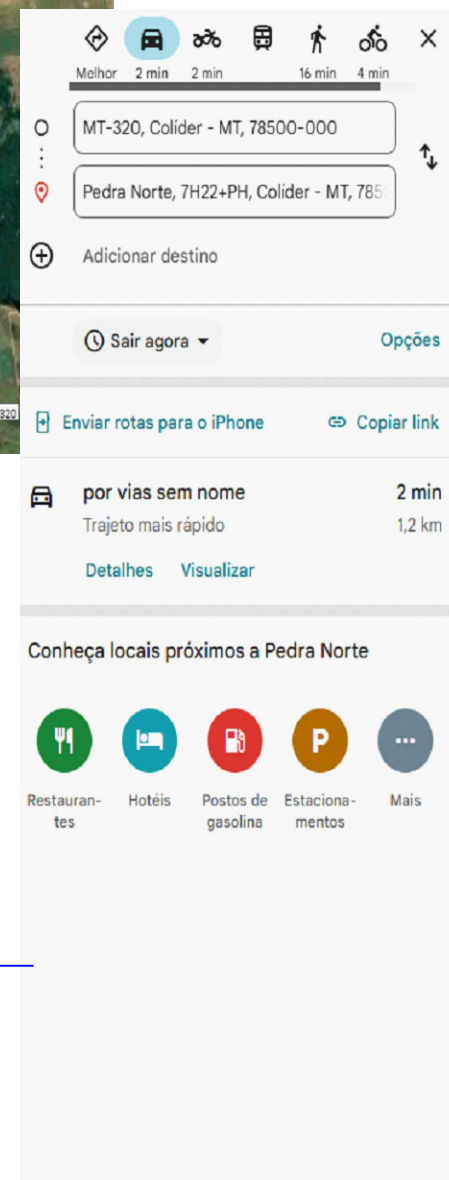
320

Melhor 2 min 2 min 16 min 4 min

MT-320, Colíder - MT, 78500-000

Pedra Norte, 7H22+PH, Colíder - MT, 785

Adicionar destino

Sair agora

Opções

Enviar rotas para o iPhone

Copiar link

por vias sem nome

2 min

Trajeto mais rápido

1,2 km

Detalhes Visualizar

Conheça locais próximos a Pedra Norte

Restaurantes

Hotéis

Postos de gasolina

Estacionamentos

Mais